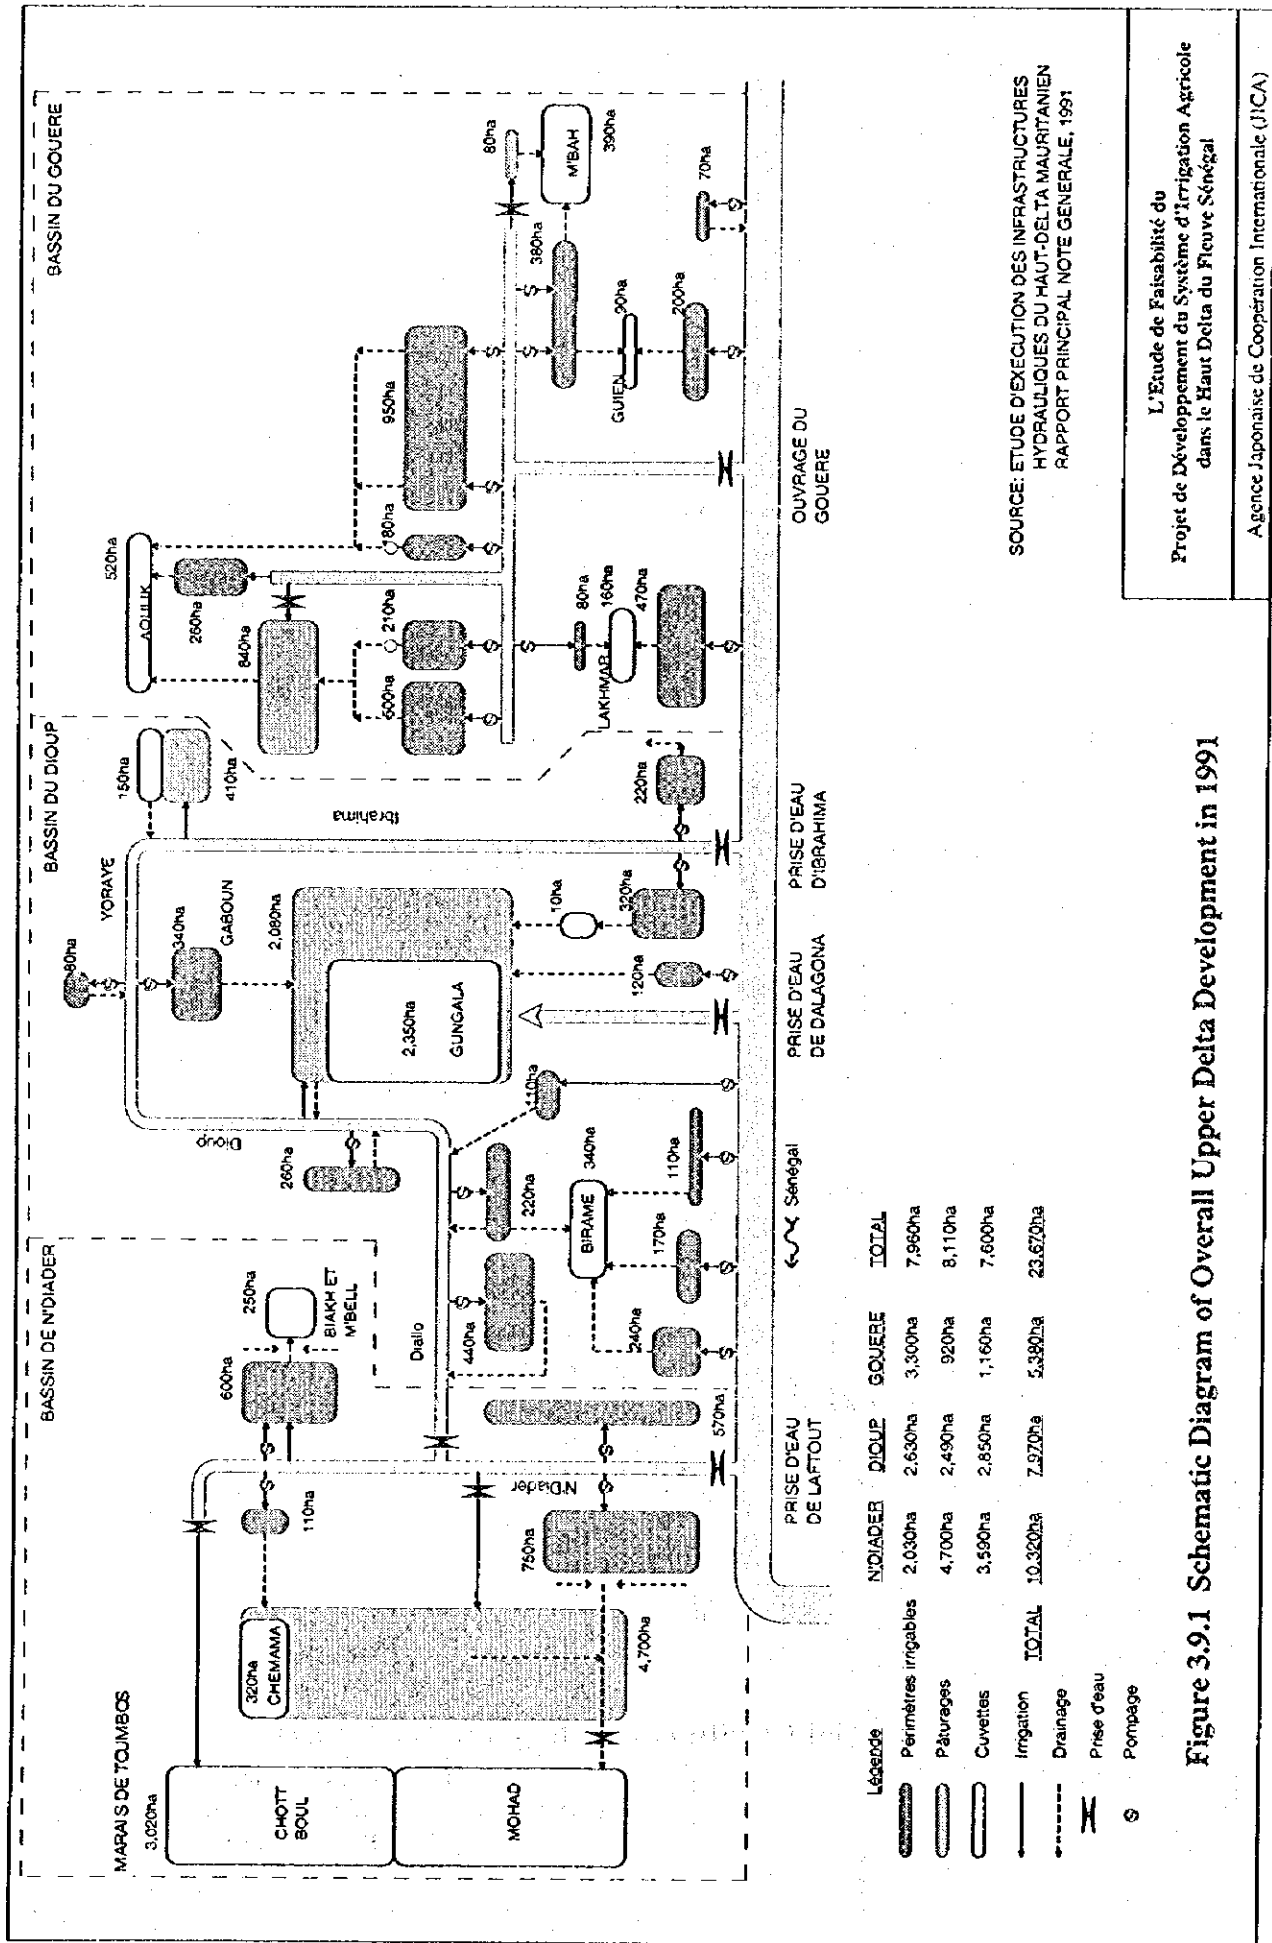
MARAIS DE TOUMBOS

3,020ha

CHOTT BOUL

MOHAD

320ha CHEMAMA

4,700ha

750ha

110ha

N'Diader

BASSIN DE N'DIADER

600ha

250ha

BIAKH ET M'BELL

Diallo

570ha

440ha

240ha

170ha

BIRAME

340ha

220ha

110ha

260ha

Dioup

110ha

Sénégal

GUNGALA

2,350ha

2,080ha

120ha

10ha

320ha

GABOUN

340ha

60ha

YORAYE

BASSIN DU DIOUP

150ha

410ha

Ibrahima

220ha

600ha

840ha

210ha

AOULIK

520ha

260ha

180ha

950ha

LAKHMAR

80ha

160ha

470ha

BASSIN DU GOUERE

80ha

M'BAH

390ha

380ha

GUIEN

30ha

200ha

70ha

PRISE D'EAU DE LAFTOUT

PRISE D'EAU DE DALAGONA

PRISE D'EAU D'IBRAHIMA

OUVRAGE DU GOUERE

SOURCE: ETUDE D'EXECUTION DES INFRASTRUCTURES HYDRAULIQUES DU HAUT-DELTA MAURITANIEN RAPPORT PRINCIPAL NOTE GENERALE, 1991

Légende

Perimètres irrigables

Pâturages

Cuvettes

Irrigation

Drainage

Prise d'eau

Pompage

| | N'DIADER | DIOUP | GOUERE | TOTAL |
|---|---|---|---|---|
| | 2,030ha | 2,630ha | 3,300ha | 7,960ha |
| | 4,700ha | 2,490ha | 920ha | 8,110ha |
| | 3,590ha | 2,850ha | 1,160ha | 7,600ha |
| TOTAL | 10,320ha | 7,970ha | 5,380ha | 23,670ha |

Figure 3.9.1 Schematic Diagram of Overall Upper Delta Development in 1991

L'Etude de Faisabilité du Projet de Développement du Système d'Irrigation Agricole dans le Haut Delta du Fleuve Sénégal

Agence Japonaise de Coopération Internationale (JICA)